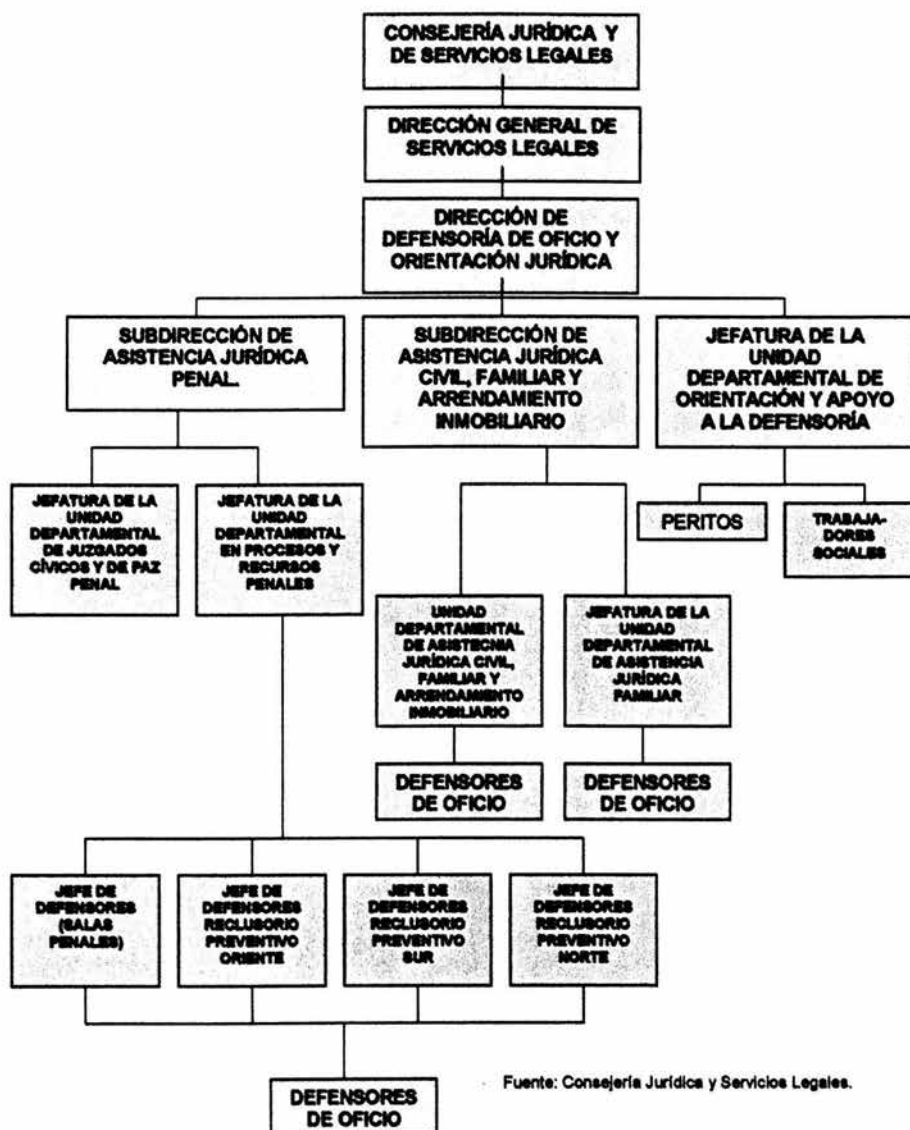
CONSEJERÍA JURÍDICA Y DE SERVICIOS LEGALES

DIRECCIÓN GENERAL DE SERVICIOS LEGALES

DIRECCIÓN DE DEFENSORÍA DE OFICIO Y ORIENTACIÓN JURÍDICA

SUBDIRECCIÓN DE ASISTENCIA JURÍDICA PENAL.

SUBDIRECCIÓN DE ASISTENCIA JURÍDICA CIVIL, FAMILIAR Y ARRENDAMIENTO INMOBILIARIO

JEFATURA DE LA UNIDAD DEPARTAMENTAL DE ORIENTACIÓN Y APOYO A LA DEFENSORÍA

JEFATURA DE LA UNIDAD DEPARTAMENTAL DE JUZGADOS CÍVICOS Y DE PAZ PENAL

JEFATURA DE LA UNIDAD DEPARTAMENTAL EN PROCESOS Y RECURSOS PENALES

PERITOS

TRABAJADORES SOCIALES

UNIDAD DEPARTAMENTAL DE ASISTECNIA JURÍDICA CIVIL, FAMILIAR Y ARRENDAMIENTO INMOBILIARIO

JEFATURA DE LA UNIDAD DEPARTAMENTAL DE ASISTENCIA JURÍDICA FAMILIAR

DEFENSORES DE OFICIO

DEFENSORES DE OFICIO

JEFE DE DEFENSORES (SALAS PENALES)

JEFE DE DEFENSORES RECLUSORIO PREVENTIVO ORIENTE

JEFE DE DEFENSORES RECLUSORIO PREVENTIVO SUR

JEFE DE DEFENSORES RECLUSORIO PREVENTIVO NORTE

DEFENSORES DE OFICIO

Fuente: Consejería Jurídica y Servicios Legales.